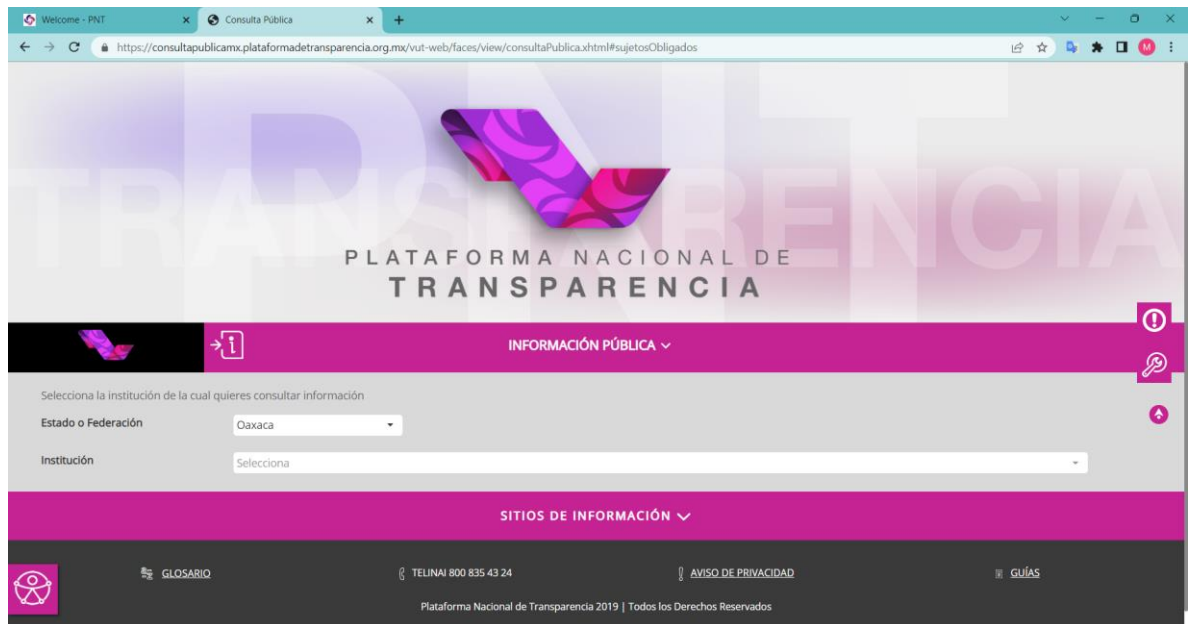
Welcome - PNT
Consulta Pública
https://consultapublicamx.plataformadetransparencia.org.mx/vut-web/faces/view/consultaPublica.xhtml#sujetosObligados

PNT
TRANSPARENCIA

PLATAFORMA NACIONAL DE
TRANSPARENCIA

INFORMACIÓN PÚBLICA

Selecciona la institución de la cual quieres consultar información

Estado o Federación
Oaxaca

Institución
Selecciona

SITIOS DE INFORMACIÓN

GLOSARIO
TELINAI 800 835 43 24
AVISO DE PRIVACIDAD
GUÍAS

Plataforma Nacional de Transparencia 2019 | Todos los Derechos Reservados